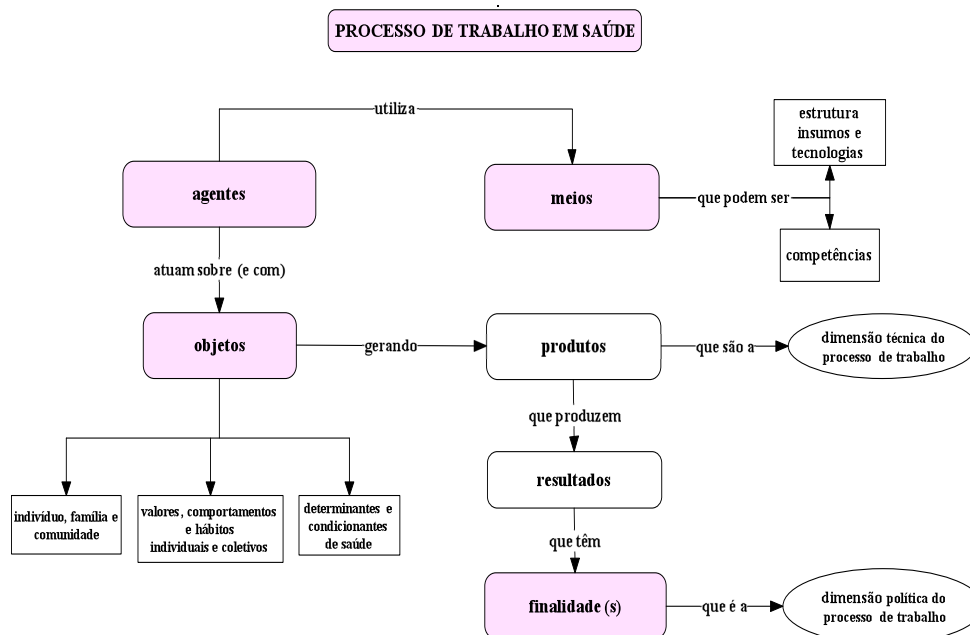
PROCESSO DE TRABALHO EM SAÚDE

utiliza

agentes

meios

que podem ser

estrutura insumos e tecnologias

competências

atuam sobre (e com)

objetos

gerando

produtos

que são a

dimensão técnica do processo de trabalho

que produzem

resultados

indivíduo, família e comunidade

valores, comportamentos e hábitos individuais e coletivos

determinantes e condicionantes de saúde

que têm

finalidade (s)

que é a

dimensão política do processo de trabalho